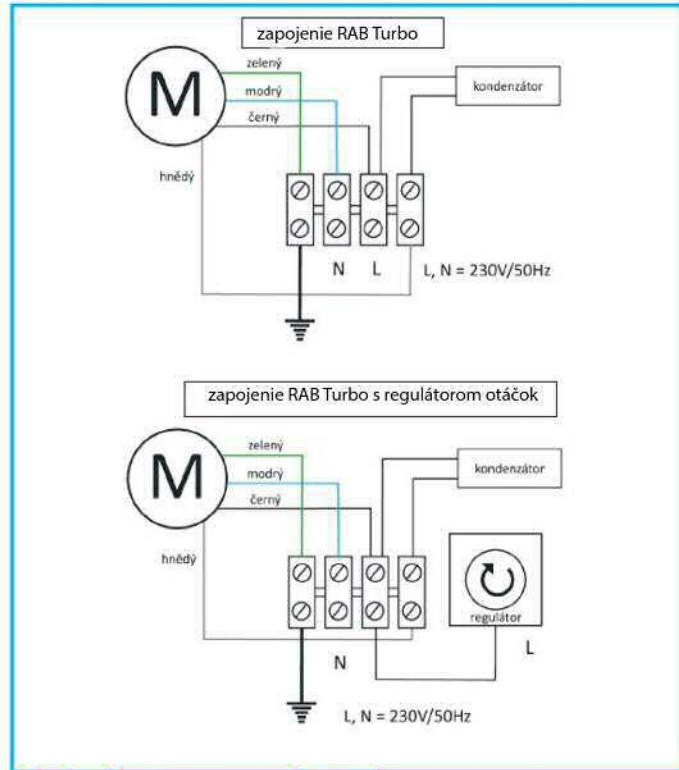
zapojenie RAB Turbo

M

zelený

modrý

černý

hnědý

kondenzátor

N L

L, N = 230V/50Hz

zapojenie RAB Turbo s regulátorom otáčok

M

zelený

modrý

černý

hnědý

kondenzátor

regulátor

N

L

L, N = 230V/50Hz